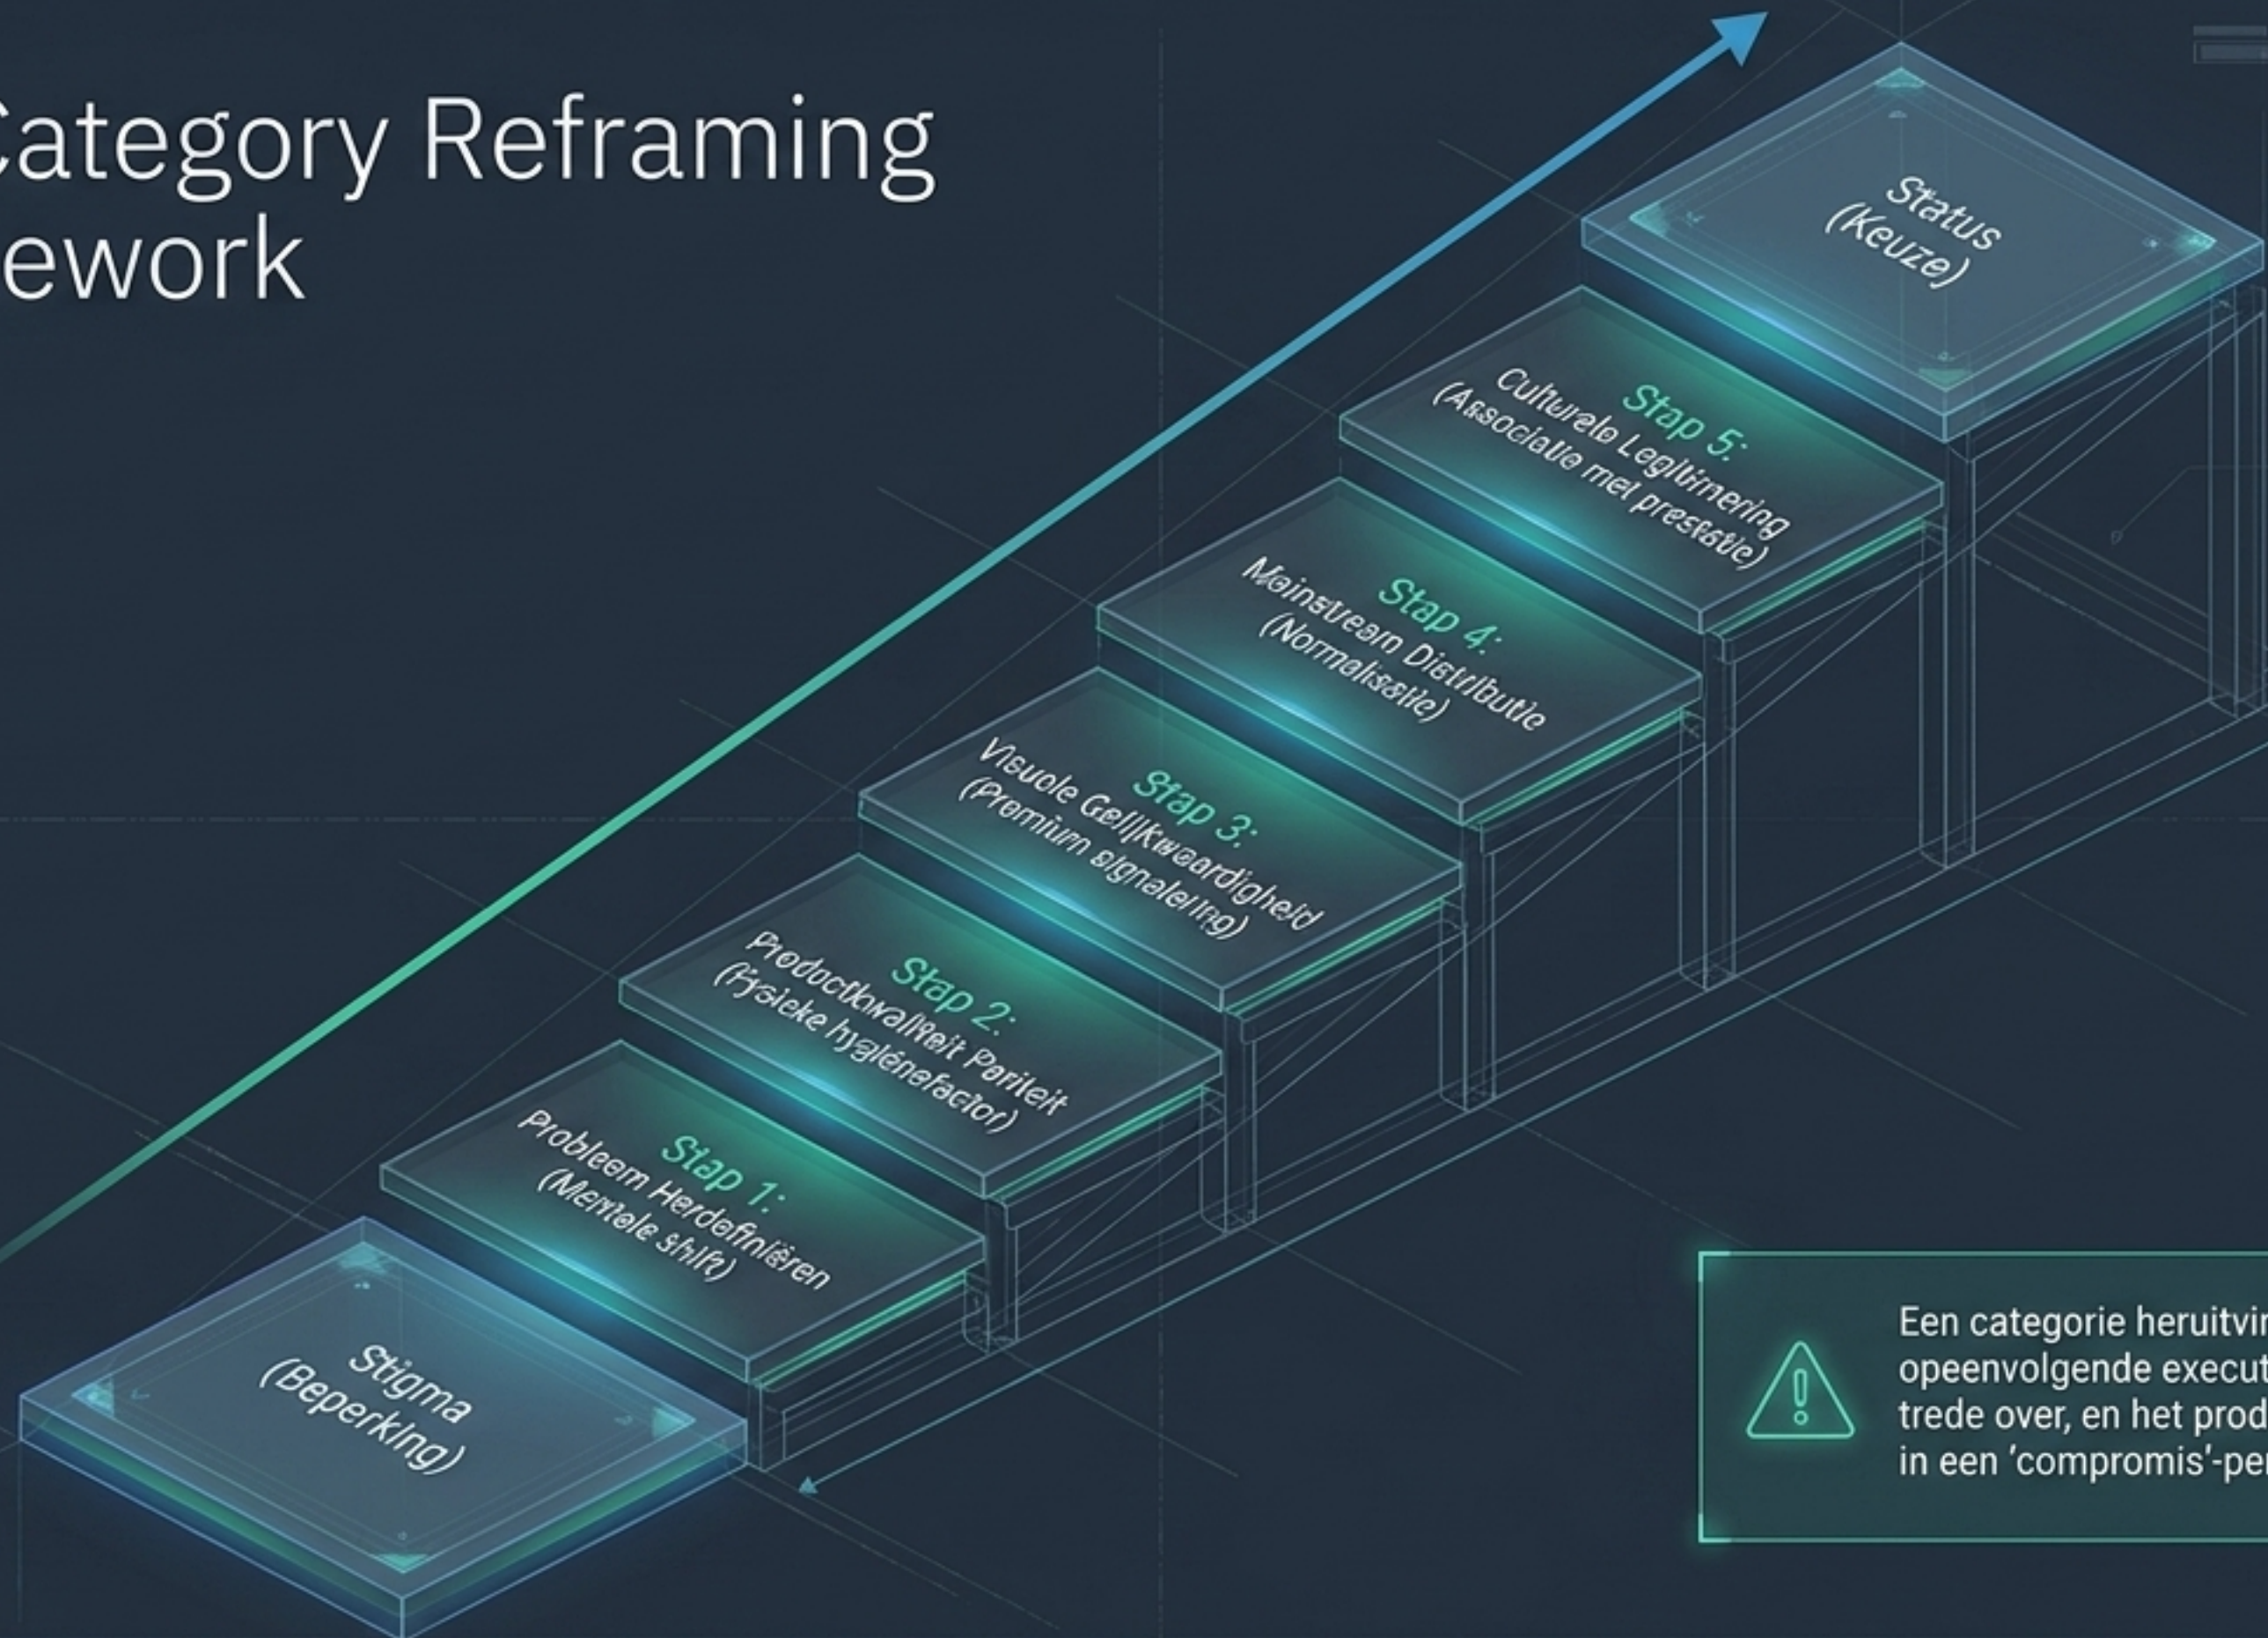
Category Reframing
ework

Status
(Keuze)

Stap 5:
Culturele Legitimering
(Associatie met prestatie)

Stap 4:
Mainstream Distributie
(Normalisatie)

Stap 3:
Visuele Gelijkwaardigheid
(Premium signalering)

Stap 2:
Productkwaliteit Pariteit
(Fysieke hygiënefactor)

Stap 1:
Probleem Herdefiniëren
(Mentale shift)

Stigma
(Beperking)

Een categorie heruitvi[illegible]
opeenvolgende execut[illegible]
trede over, en het prod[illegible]
in een 'compromis'-pe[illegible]